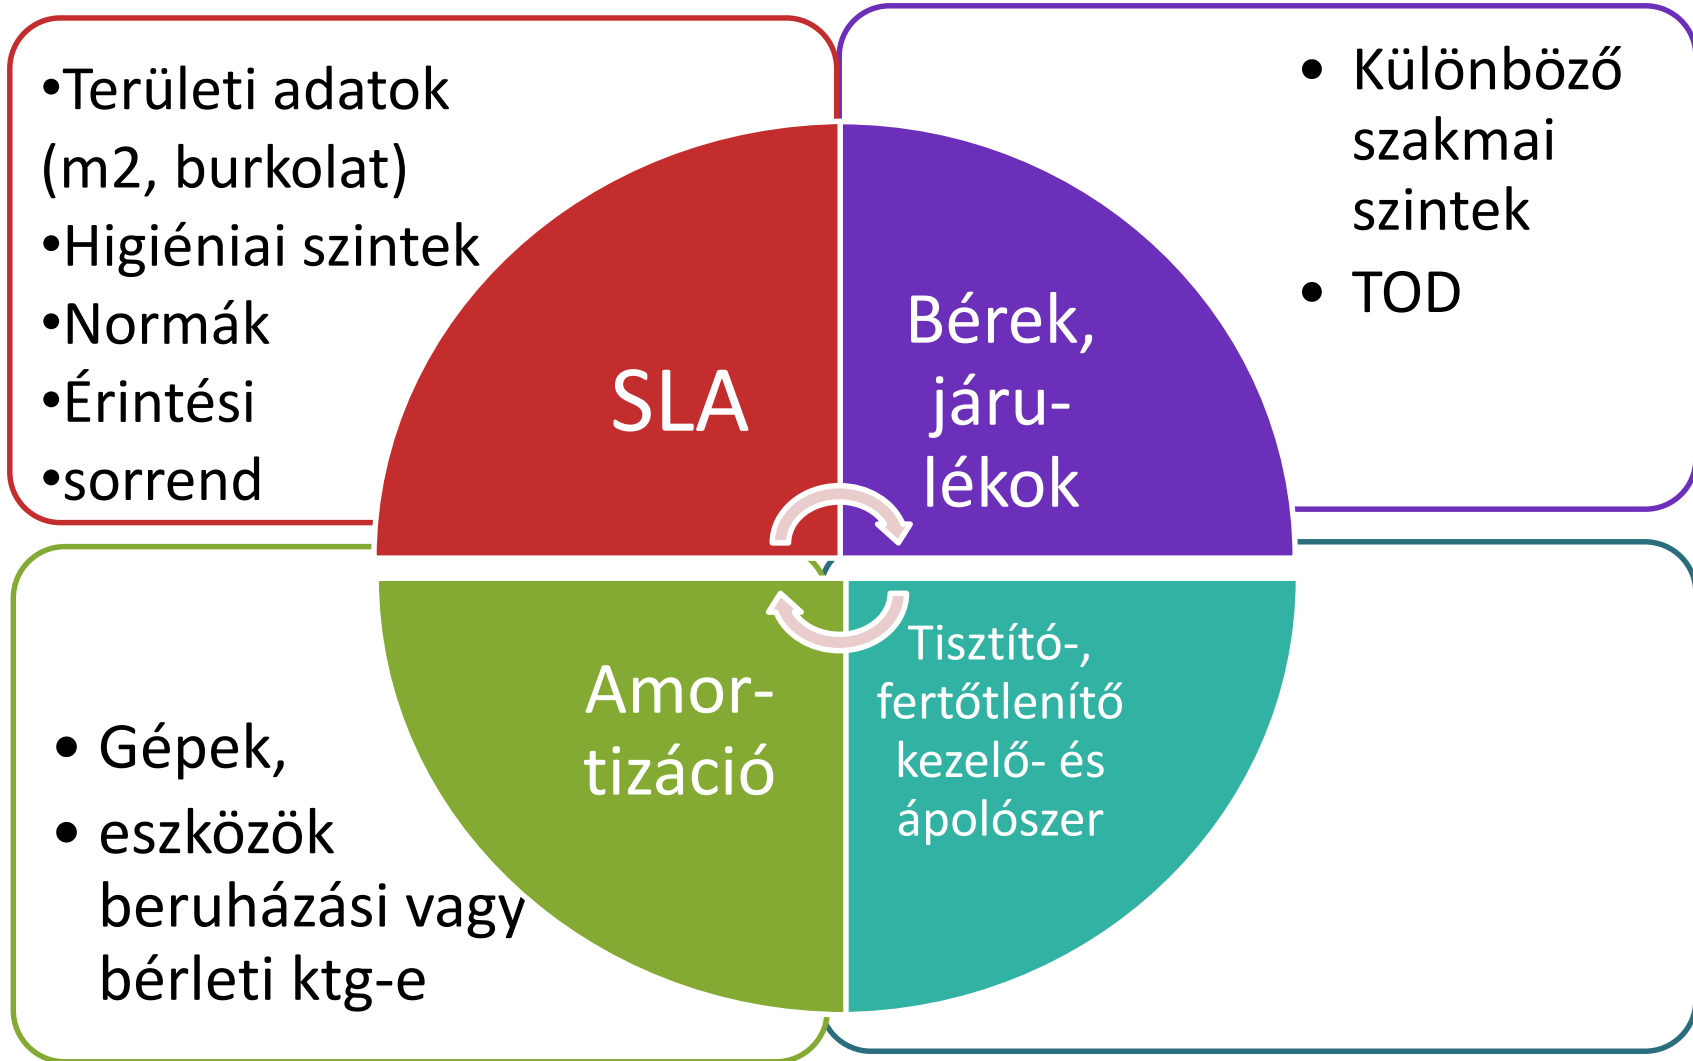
•Területi adatok (m2, burkolat)
•Higiéniai szintek
•Normák
•Érintési
•sorrend

SLA

Bérek, járu-lékok

• Különböző szakmai szintek
• TOD

• Gépek,
• eszközök beruházási vagy bérleti ktg-e

Amor-tizáció

Tisztító-, fertőtlenítő kezelő- és ápolószer